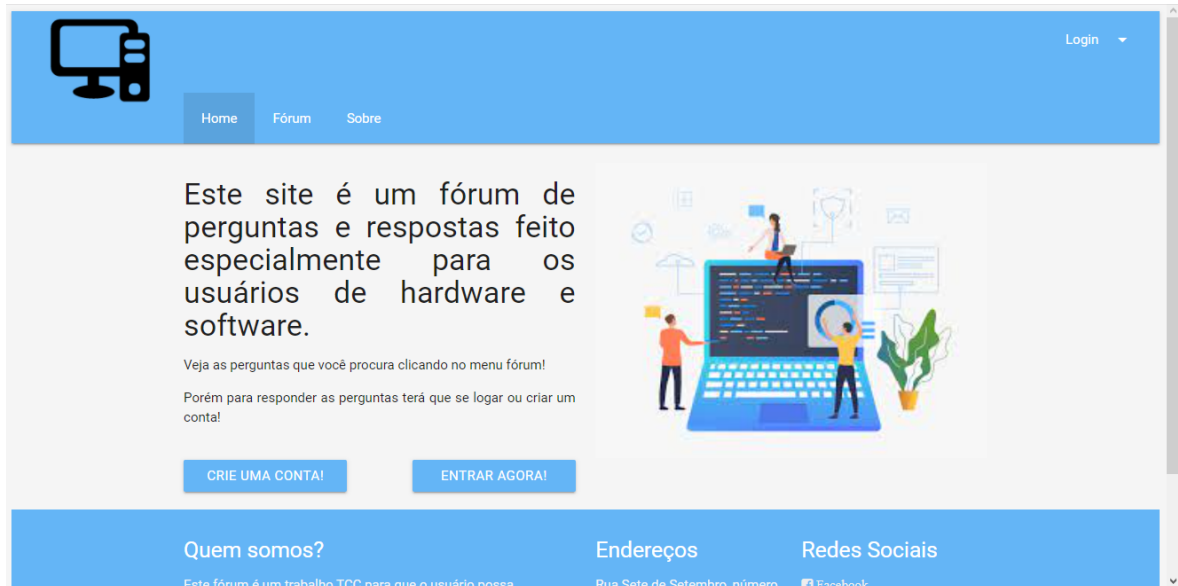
Login

Home Fórum Sobre

Este site é um fórum de perguntas e respostas feito especialmente para os usuários de hardware e software.

Veja as perguntas que você procura clicando no menu fórum!

Porém para responder as perguntas terá que se logar ou criar um conta!

CRIE UMA CONTA! ENTRAR AGORA!

Quem somos?

Este fórum é um trabalho TCC para que o usuário possa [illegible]

Endereços

Rua Sete de Setembro, número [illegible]

Redes Sociais

Facebook